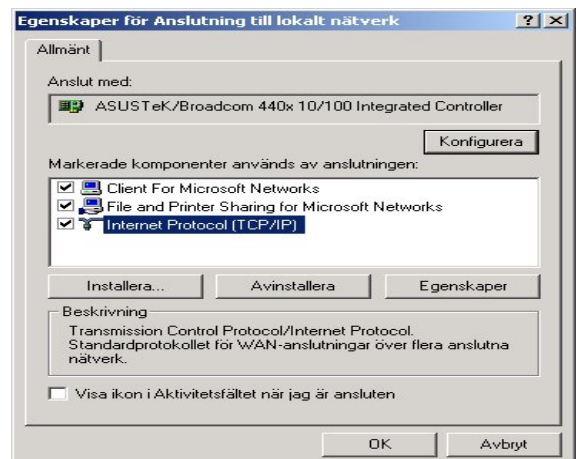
Egenskaper för Anslutning till lokalt nätverk

?

X

Allmänt

Anslut med:

ASUSTeK/Broadcom 440x 10/100 Integrated Controller

Konfigurera

Markerade komponenter används av anslutningen:

Client For Microsoft Networks

File and Printer Sharing for Microsoft Networks

Internet Protocol (TCP/IP)

Installera...

Avinstallera

Egenskaper

Beskrivning

Transmission Control Protocol/Internet Protocol. Standardprotokollet för WAN-anslutningar över flera anslutna nätverk.

Visa ikon i Aktivitetsfältet när jag är ansluten

OK

Avbryt